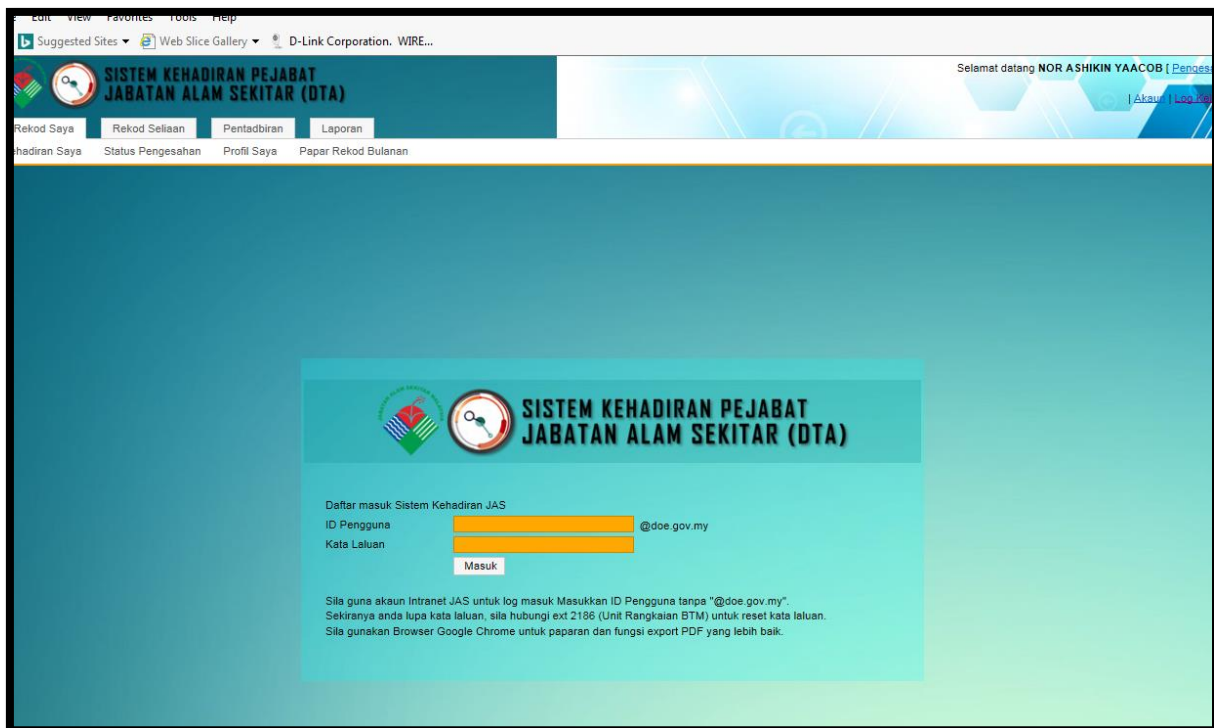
Edit View Favorites Tools Help
Suggested Sites ▾ Web Slice Gallery ▾ D-Link Corporation. WIRE...

SISTEM KEHADIRAN PEJABAT
JABATAN ALAM SEKITAR (DTA)

Selamat datang NOR ASHIKIN YAACOB [ Penges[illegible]
| Akaun | Log Ke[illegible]

Rekod Saya Rekod Seliaan Pentadbiran Laporan
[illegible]hadiran Saya Status Pengesahan Profil Saya Papar Rekod Bulanan

SISTEM KEHADIRAN PEJABAT
JABATAN ALAM SEKITAR (DTA)

Daftar masuk Sistem Kehadiran JAS
ID Pengguna @doe.gov.my
Kata Laluan
Masuk

Sila guna akaun Intranet JAS untuk log masuk Masukkan ID Pengguna tanpa "@doe.gov.my".
Sekiranya anda lupa kata laluan, sila hubungi ext 2186 (Unit Rangkaian BTM) untuk reset kata laluan.
Sila gunakan Browser Google Chrome untuk paparan dan fungsi export PDF yang lebih baik.